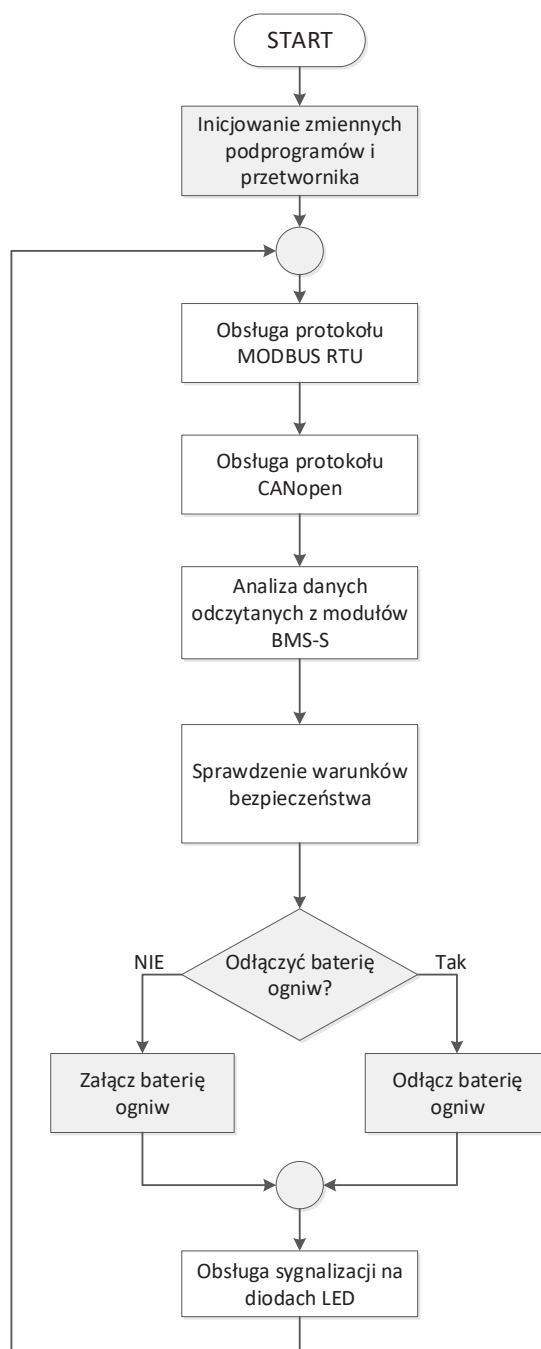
START

Inicjowanie zmiennych podprogramów i przetwornika

Obsługa protokołu MODBUS RTU

Obsługa protokołu CANopen

Analiza danych odczytanych z modułów BMS-S

Sprawdzenie warunków bezpieczeństwa

NIE

Odłączyć baterię ogniw?

Tak

Załącz baterię ogniw

Odłącz baterię ogniw

Obsługa sygnalizacji na diodach LED